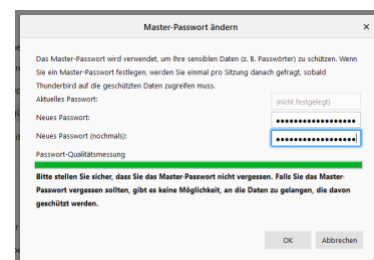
Master-Passwort ändern

×

Das Master-Passwort wird verwendet, um Ihre sensiblen Daten (z. B. Passwörter) zu schützen. Wenn Sie ein Master-Passwort festlegen, werden Sie einmal pro Sitzung danach gefragt, sobald Thunderbird auf die geschützten Daten zugreifen muss.

Aktuelles Passwort: (nicht festgelegt)

Neues Passwort: ••••••••••••••••••

Neues Passwort (nochmals): ••••••••••••••••••

Passwort-Qualitätsmessung

Bitte stellen Sie sicher, dass Sie das Master-Passwort nicht vergessen. Falls Sie das Master-Passwort vergessen sollten, gibt es keine Möglichkeit, an die Daten zu gelangen, die davon geschützt werden.

OK Abbrechen